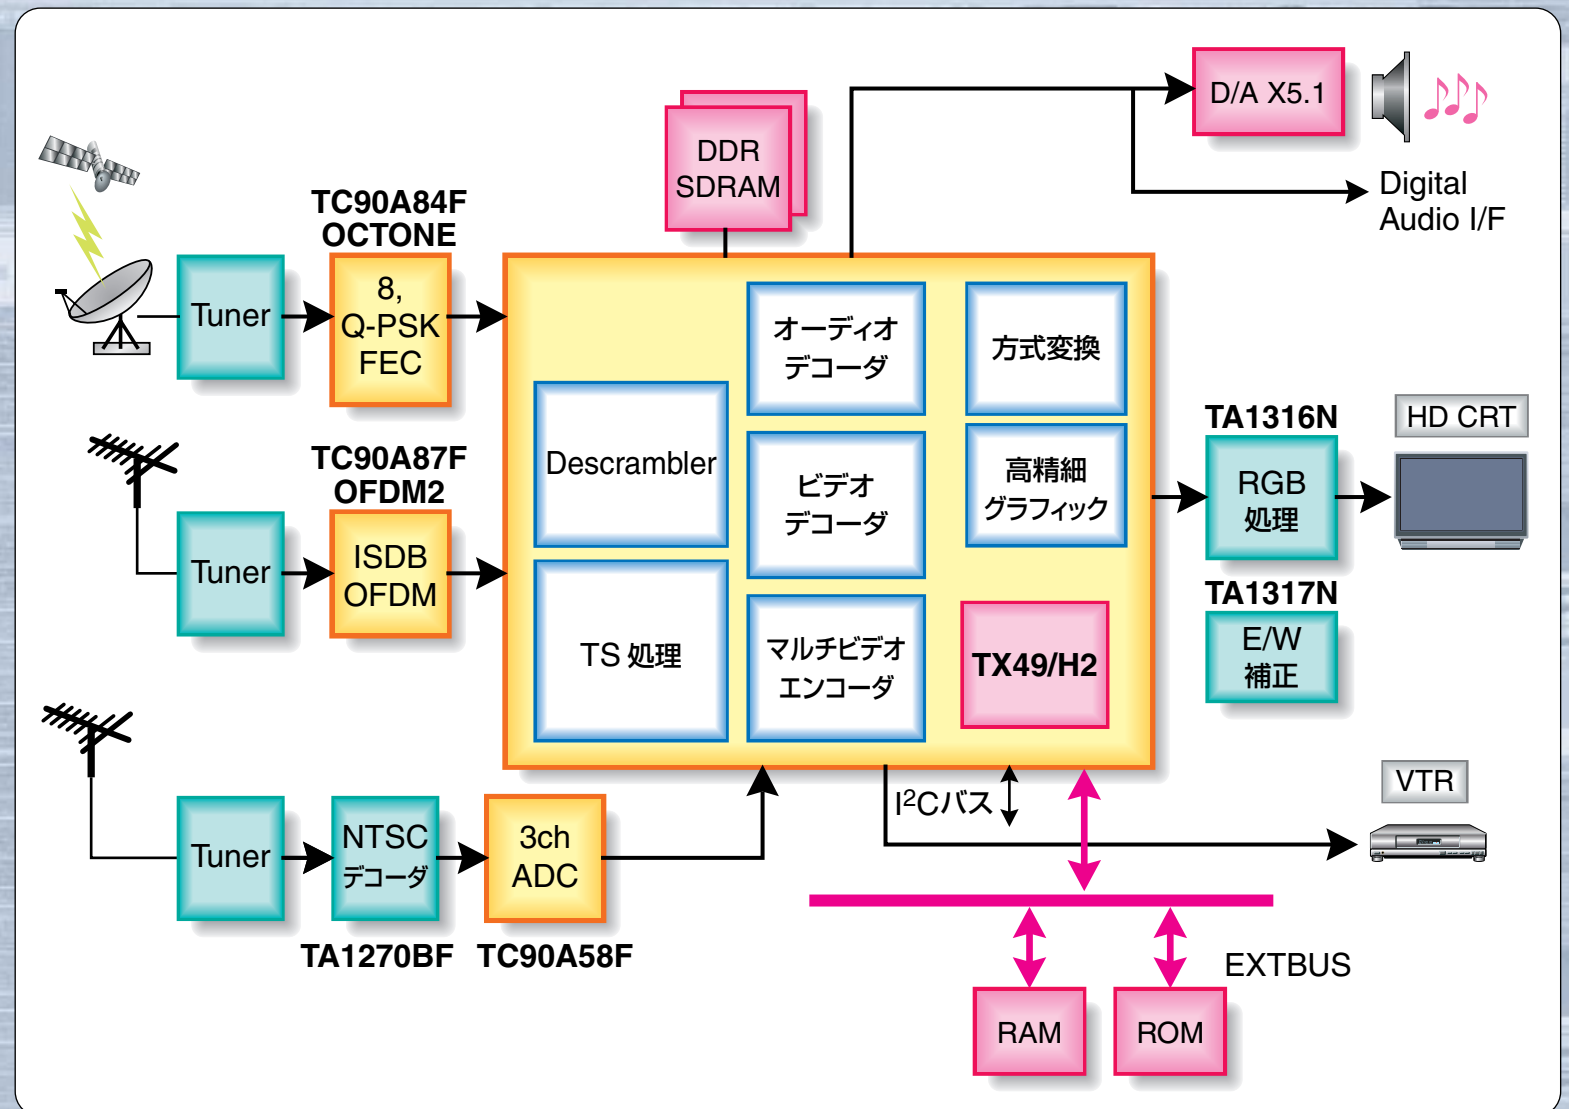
DDR SDRAM

D/A X5.1

Digital Audio I/F

TC90A84F
OCTONE

Tuner

8, Q-PSK FEC

オーディオ デコーダ

方式変換

Descrambler

ビデオ デコーダ

高精細 グラフィック

TA1316N

HD CRT

RGB 処理

TC90A87F
OFDM2

Tuner

ISDB OFDM

TS 処理

マルチビデオ エンコーダ

TX49/H2

TA1317N

E/W 補正

VTR

$I^2C$バス

Tuner

NTSC デコーダ

3ch ADC

TA1270BF

TC90A58F

EXTBUS

RAM

ROM